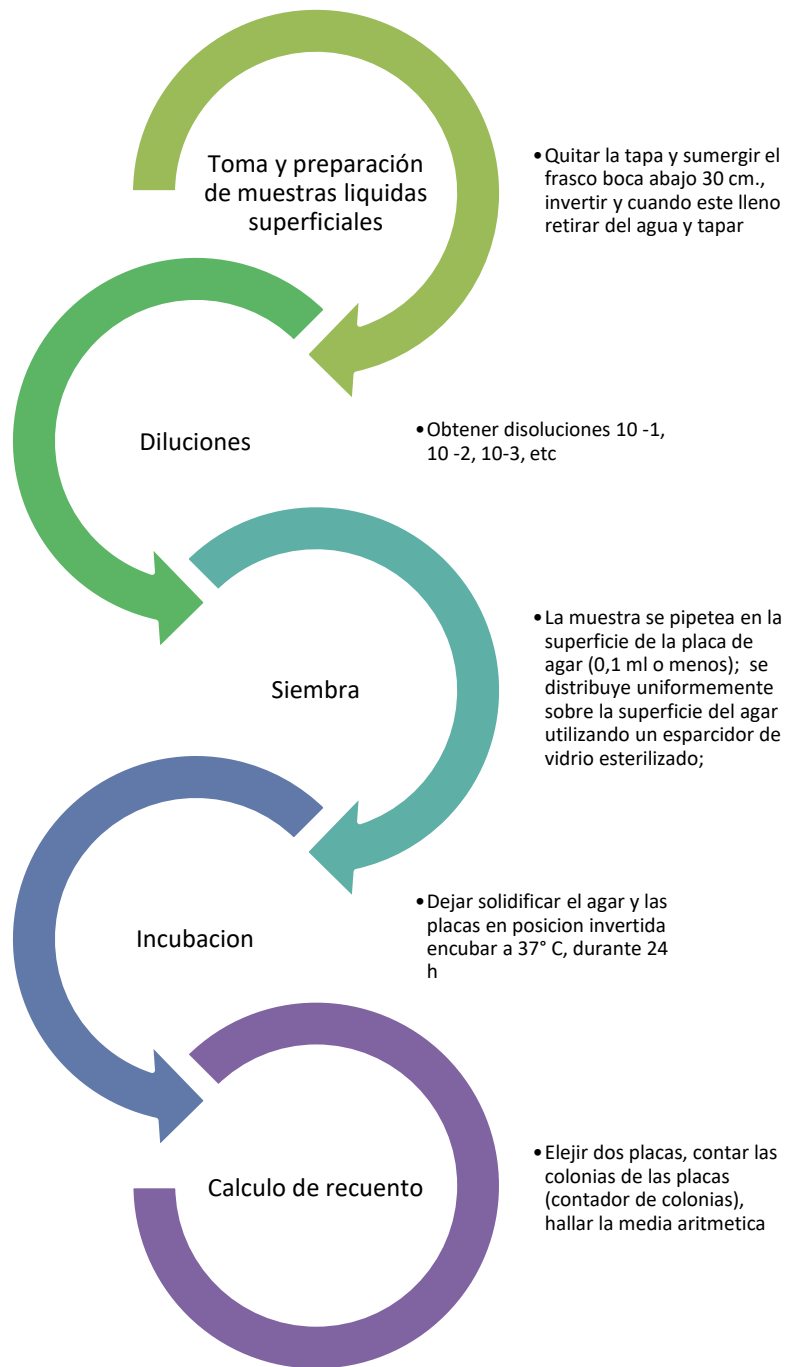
Toma y preparación de muestras liquidas superficiales

• Quitar la tapa y sumergir el frasco boca abajo 30 cm., invertir y cuando este lleno retirar del agua y tapar

Diluciones

• Obtener disoluciones 10 -1, 10 -2, 10-3, etc

Siembra

• La muestra se pipetea en la superficie de la placa de agar (0,1 ml o menos); se distribuye uniformemente sobre la superficie del agar utilizando un esparcidor de vidrio esterilizado;

Incubacion

• Dejar solidificar el agar y las placas en posicion invertida encubar a 37° C, durante 24 h

Calculo de recuento

• Elejir dos placas, contar las colonias de las placas (contador de colonias), hallar la media aritmetica